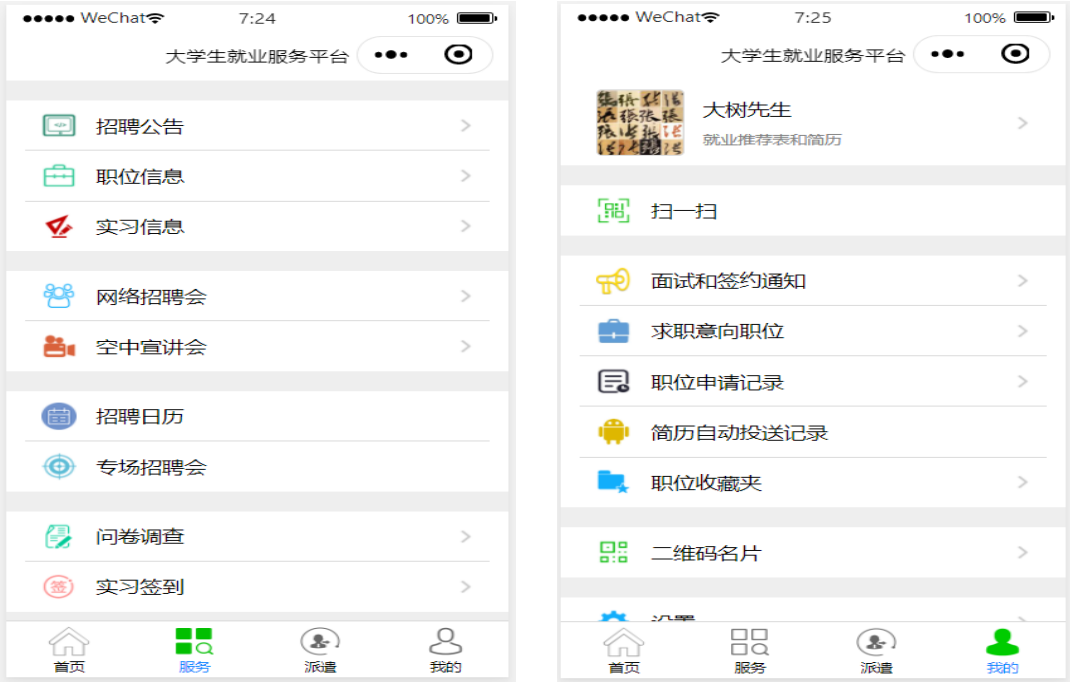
●●●●● WeChat 7:24 100%

大学生就业服务平台 ••• ⦿

招聘公告
职位信息
实习信息

网络招聘会
空中宣讲会

招聘日历
专场招聘会

问卷调查
实习签到

首页 服务 派遣 我的

●●●●● WeChat 7:25 100%

大学生就业服务平台 ••• ⦿

大树先生
就业推荐表和简历

扫一扫

面试和签约通知
求职意向职位
职位申请记录
简历自动投送记录
职位收藏夹

二维码名片

设置

首页 服务 派遣 我的